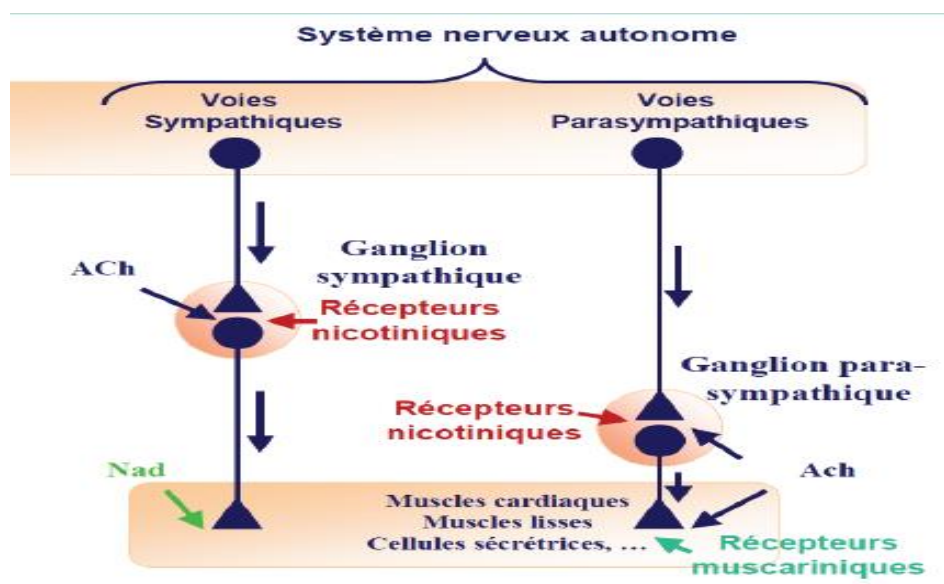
Système nerveux autonome

Voies Sympathiques

Voies Parasympathiques

Ganglion sympathique

ACh

Récepteurs nicotiniques

Ganglion parasympathique

Récepteurs nicotiniques

Ach

Nad

Muscles cardiaques
Muscles lisses
Cellules sécrétrices, ...

Récepteurs muscariniques